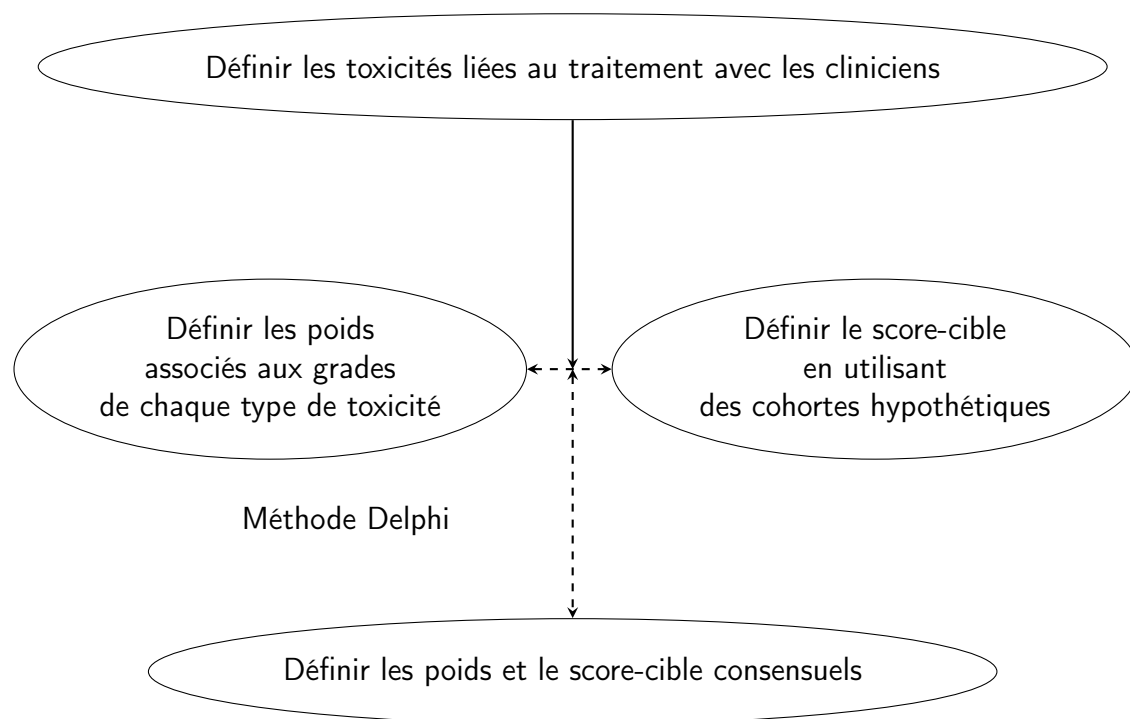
Définir les toxicités liées au traitement avec les cliniciens

Définir les poids associés aux grades de chaque type de toxicité

Définir le score-cible en utilisant des cohortes hypothétiques

Méthode Delphi

Définir les poids et le score-cible consensuels